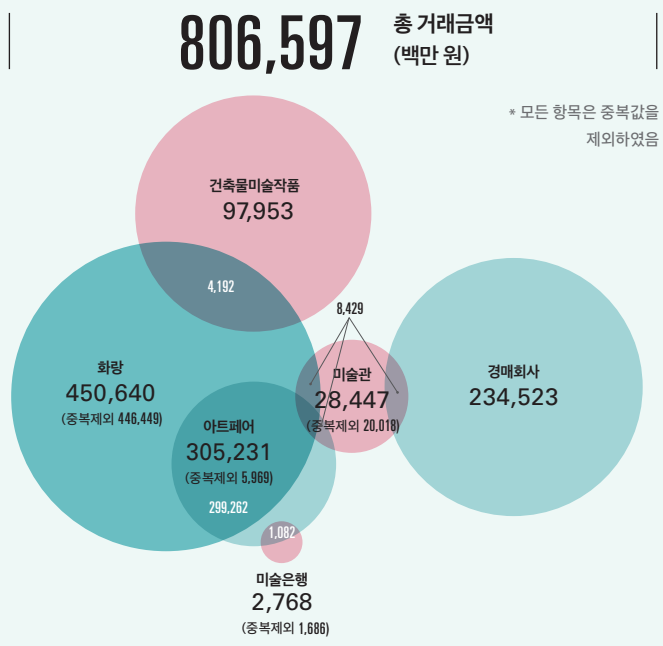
806,597 총 거래금액 (백만 원)

* 모든 항목은 중복값을 제외하였음

건축물미술작품
97,953

4,192

8,429

화랑
450,640
(중복제외 446,449)

미술관
28,447
(중복제외 20,018)

경매회사
234,523

아트페어
305,231
(중복제외 5,969)

299,262

1,082

미술은행
2,768
(중복제외 1,686)